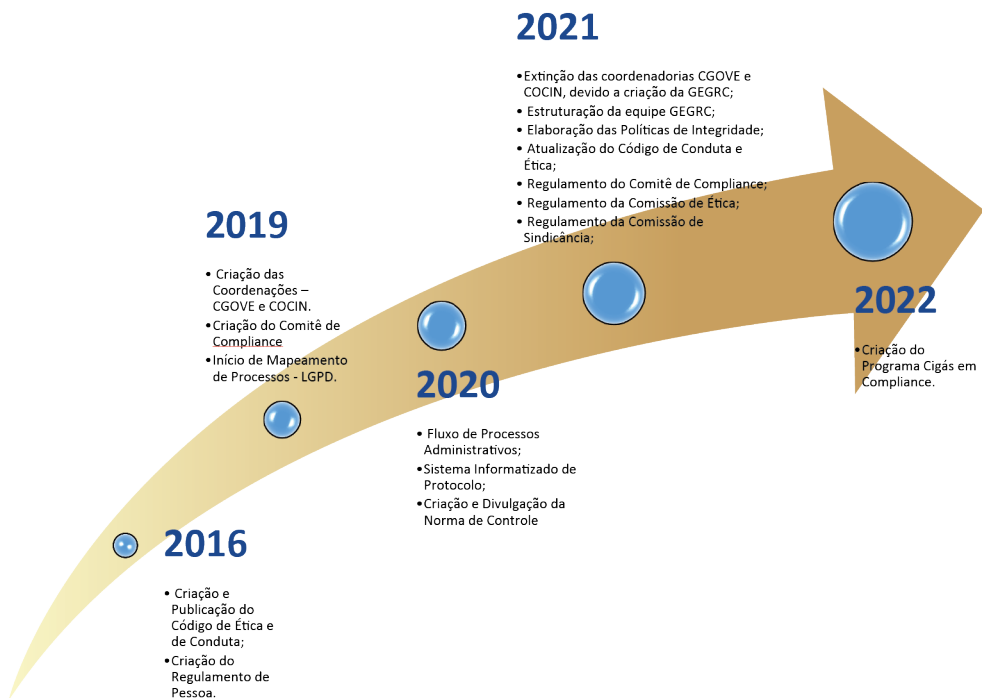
2021

•Extinção das coordenadorias CGOVE e COCIN, devido a criação da GEGRC;
• Estruturação da equipe GEGRC;
• Elaboração das Políticas de Integridade;
• Atualização do Código de Conduta e Ética;
• Regulamento do Comitê de Compliance;
• Regulamento da Comissão de Ética;
• Regulamento da Comissão de Sindicância;

2019

• Criação das Coordenações – CGOVE e COCIN.
•Criação do Comitê de Compliance
•Início de Mapeamento de Processos - LGPD.

2022

•Criação do Programa Cigás em Compliance.

2020

• Fluxo de Processos Administrativos;
•Sistema Informatizado de Protocolo;
•Criação e Divulgação da Norma de Controle

2016

• Criação e Publicação do Código de Ética e de Conduta;
•Criação do Regulamento de Pessoa.